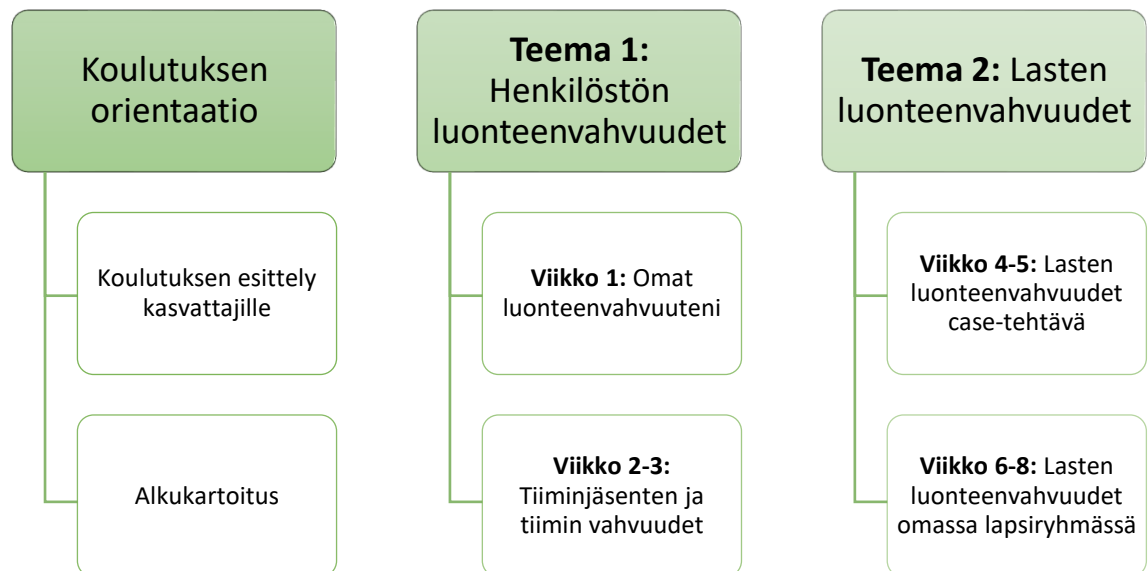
Koulutuksen orientaatio

Koulutuksen esittely kasvattajille

Alkukartoitus

**Teema 1:** Henkilöstön luonteenvahvuudet

**Viikko 1:** Omat luonteenvahvuuteni

**Viikko 2-3:** Tiiminjäsenten ja tiimin vahvuudet

**Teema 2:** Lasten luonteenvahvuudet

**Viikko 4-5:** Lasten luonteenvahvuudet case-tehtävä

**Viikko 6-8:** Lasten luonteenvahvuudet omassa lapsiryhmässä